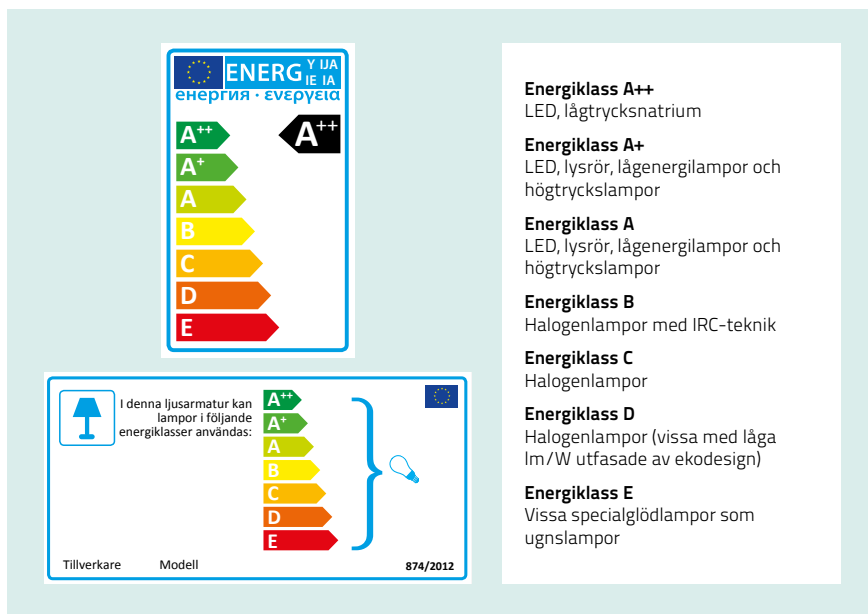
ENERG Y IJA IE IA
енергия · ενεργεια

$A^{++}$
$A^{+}$
A
B
C
D
E

$A^{++}$

I denna ljusarmatur kan lampor i följande energiklasser användas:

$A^{++}$
$A^{+}$
A
B
C
D
E

Tillverkare
Modell
874/2012

**Energiklass A++**
LED, lågtrycksnatrium

**Energiklass A+**
LED, lysrör, lågenergilampor och högtryckslampor

**Energiklass A**
LED, lysrör, lågenergilampor och högtryckslampor

**Energiklass B**
Halogenlampor med IRC-teknik

**Energiklass C**
Halogenlampor

**Energiklass D**
Halogenlampor (vissa med låga lm/W utfasade av ekodesign)

**Energiklass E**
Vissa specialglödlampor som ugnslampor